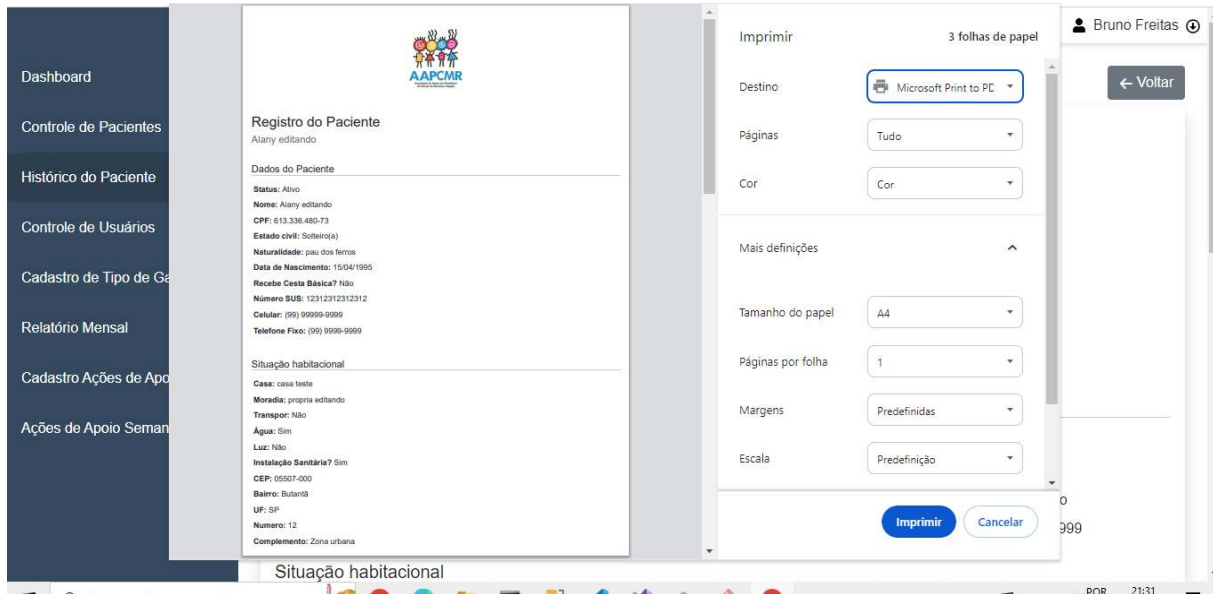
Bruno Freitas

← Voltar

Dashboard

Controle de Pacientes

Histórico do Paciente

Controle de Usuários

Cadastro de Tipo de Ga

Relatório Mensal

Cadastro Ações de Apo

Ações de Apoio Seman

AAPCMR

Registro do Paciente
Alany editando

Dados do Paciente

**Status:** Ativo
**Nome:** Alany editando
**CPF:** 613.336.480-73
**Estado civil:** Solteiro(a)
**Naturalidade:** pau dos ferros
**Data de Nascimento:** 15/04/1995
**Recebe Cesta Básica?** Não
**Número SUS:** 12312312312312
**Celular:** (99) 99999-9999
**Telefone Fixo:** (99) 9999-9999

Situação habitacional

**Casa:** casa teste
**Moradia:** propria editando
**Transpor:** Não
**Água:** Sim
**Luz:** Não
**Instalação Sanitária?** Sim
**CEP:** 05507-000
**Bairro:** Butantã
**UF:** SP
**Numero:** 12
**Complemento:** Zona urbana

Imprimir

3 folhas de papel

Destino

Microsoft Print to PD

Páginas

Tudo

Cor

Cor

Mais definições

Tamanho do papel

A4

Páginas por folha

1

Margens

Predefinidas

Escala

Predefinição

Imprimir

Cancelar

o

999

Situação habitacional

POR

21:31